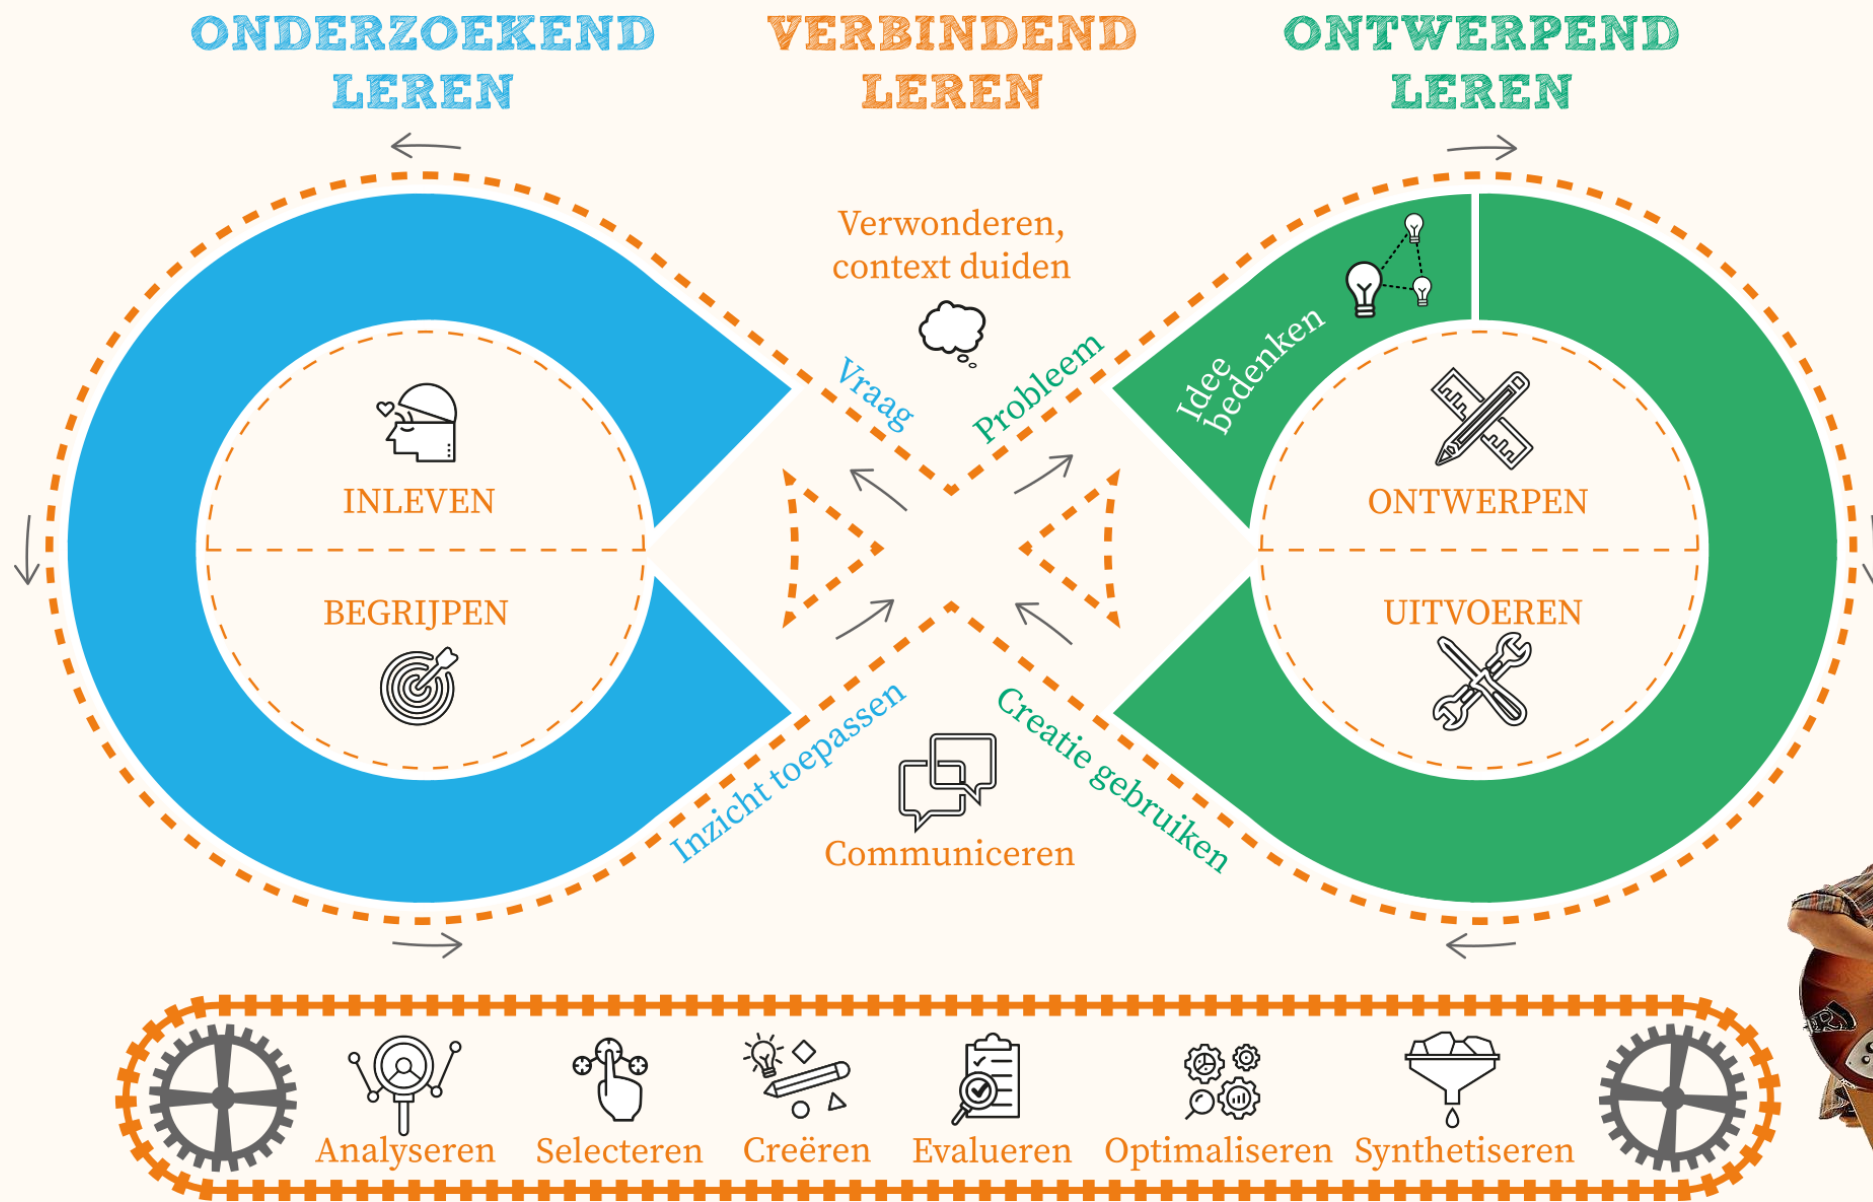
ONDERZOEKEND LEREN

VERBINDEND LEREN

ONTWERPEND LEREN

Verwonderen, context duiden

Vraag

Probleem

Idee bedenken

INLEVEN

BEGRIJPEN

ONTWERPEN

UITVOEREN

Inzicht toepassen

Creatie gebruiken

Communiceren

Analyseren

Selecteren

Creëren

Evalueren

Optimaliseren

Synthetiseren